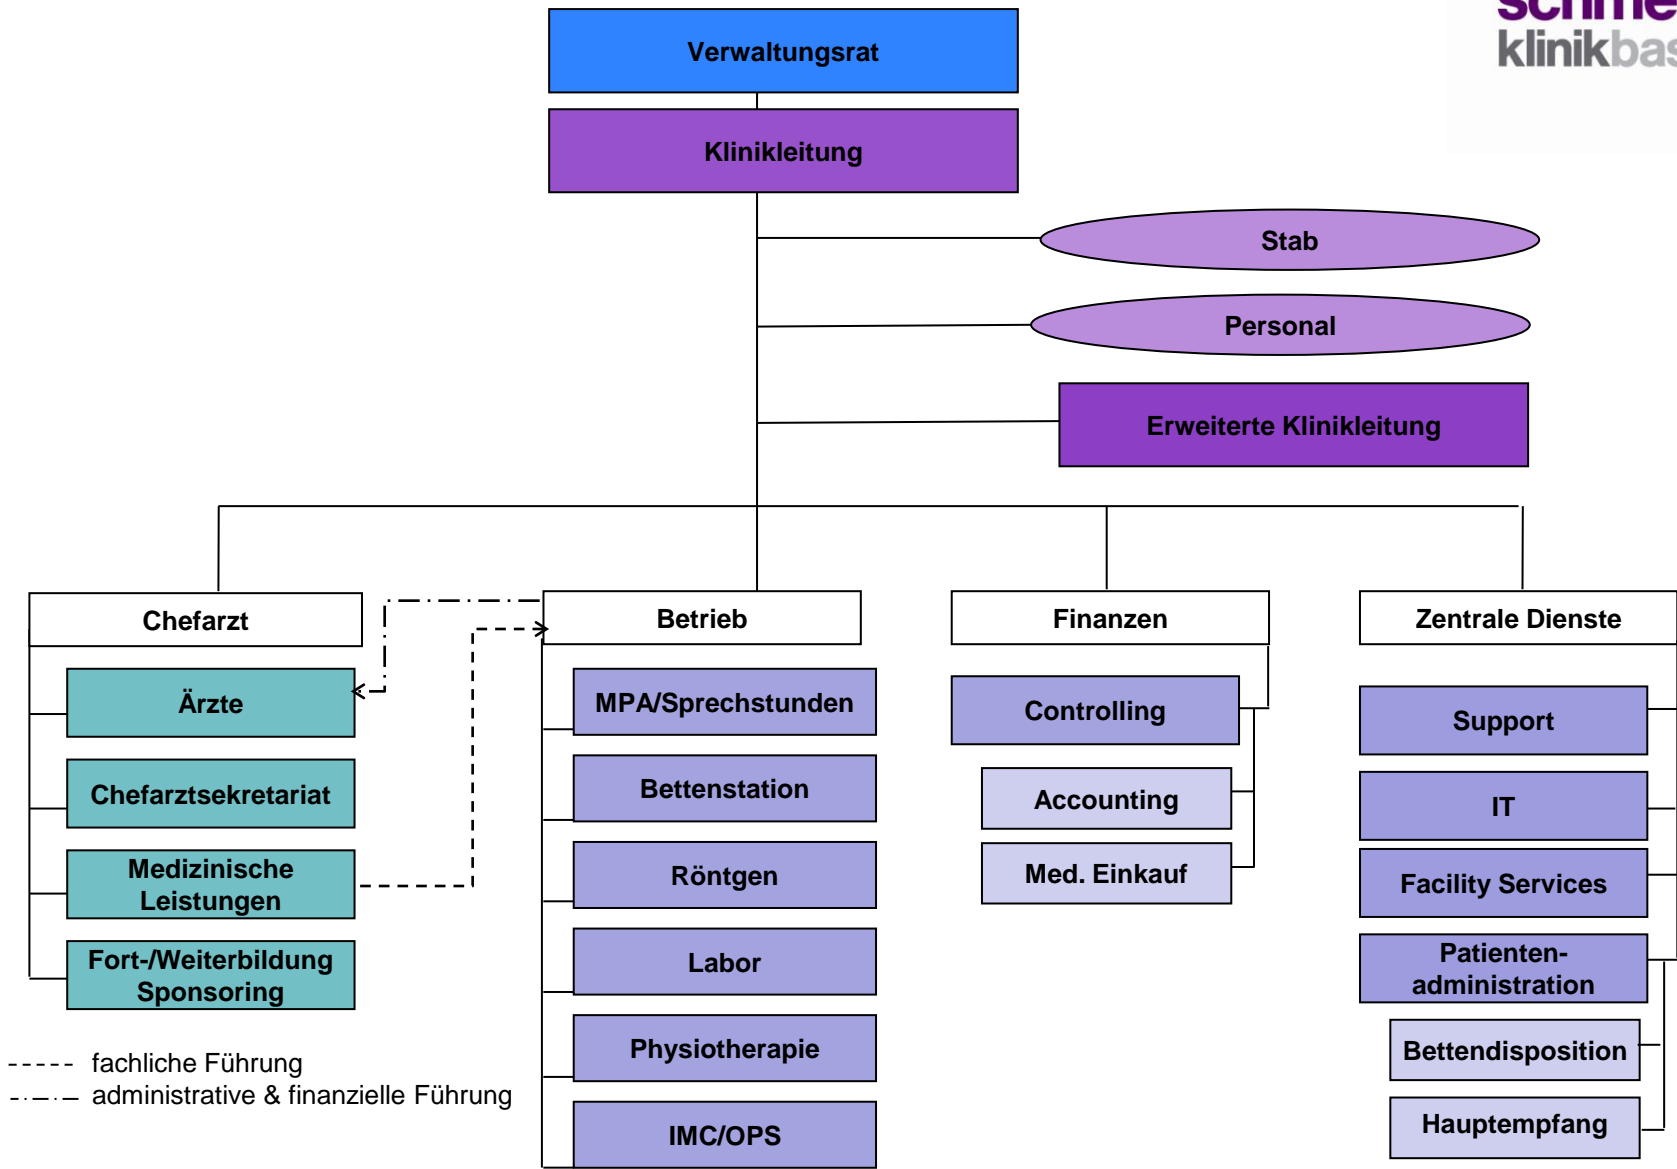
schme
klinikbas

Verwaltungsrat

Klinikleitung

Stab

Personal

Erweiterte Klinikleitung

Chefarzt

Ärzte

Chefarztsekretariat

Medizinische Leistungen

Fort-/Weiterbildung Sponsoring

Betrieb

MPA/Sprechstunden

Bettenstation

Röntgen

Labor

Physiotherapie

IMC/OPS

Finanzen

Controlling

Accounting

Med. Einkauf

Zentrale Dienste

Support

IT

Facility Services

Patienten-administration

Bettendisposition

Hauptempfang

----- fachliche Führung
-·-·- administrative & finanzielle Führung